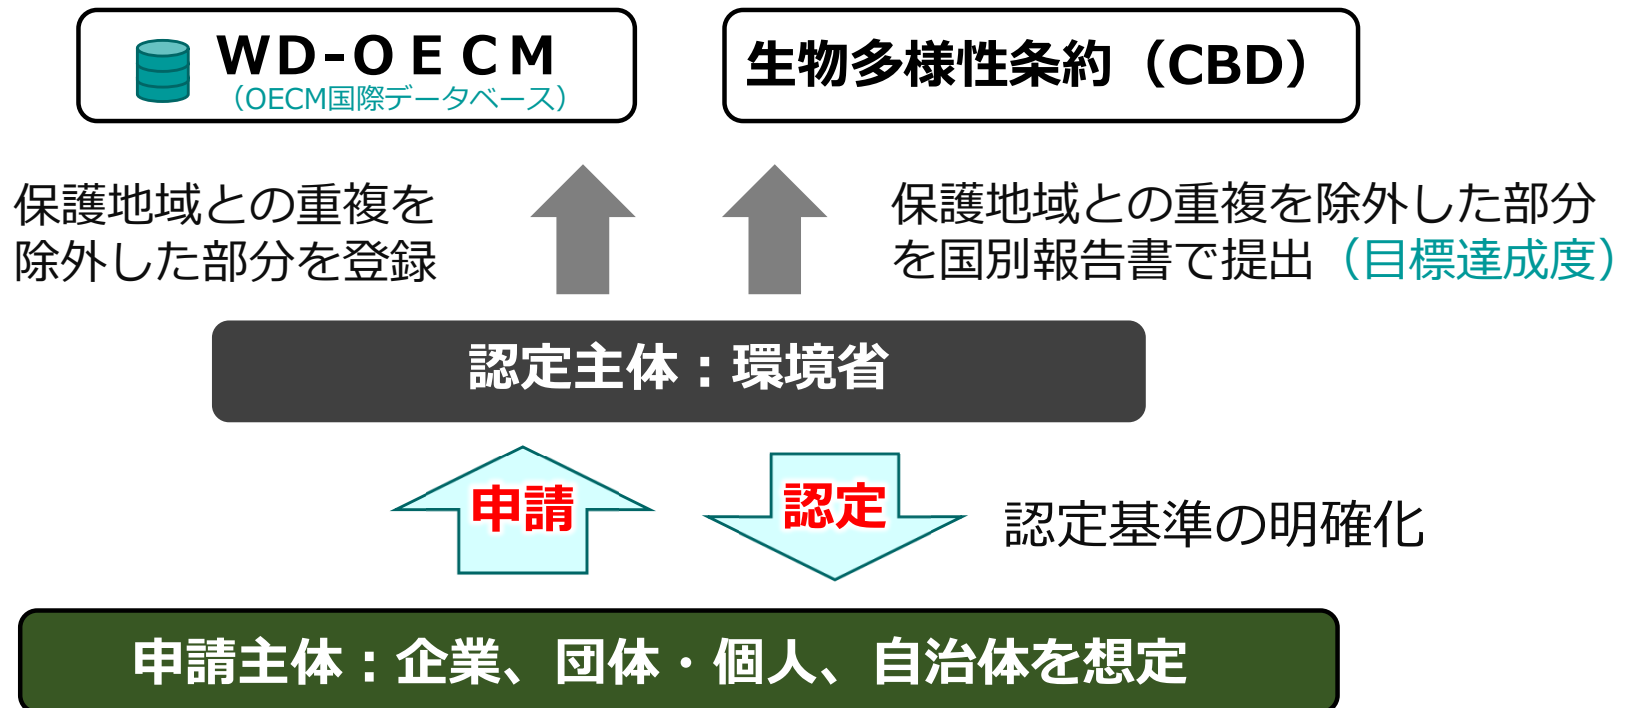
WD-OECM
（OECM国際データベース）

生物多様性条約（CBD）

保護地域との重複を除外した部分を登録

保護地域との重複を除外した部分を国別報告書で提出（目標達成度）

認定主体：環境省

申請

認定

認定基準の明確化

申請主体：企業、団体・個人、自治体を想定